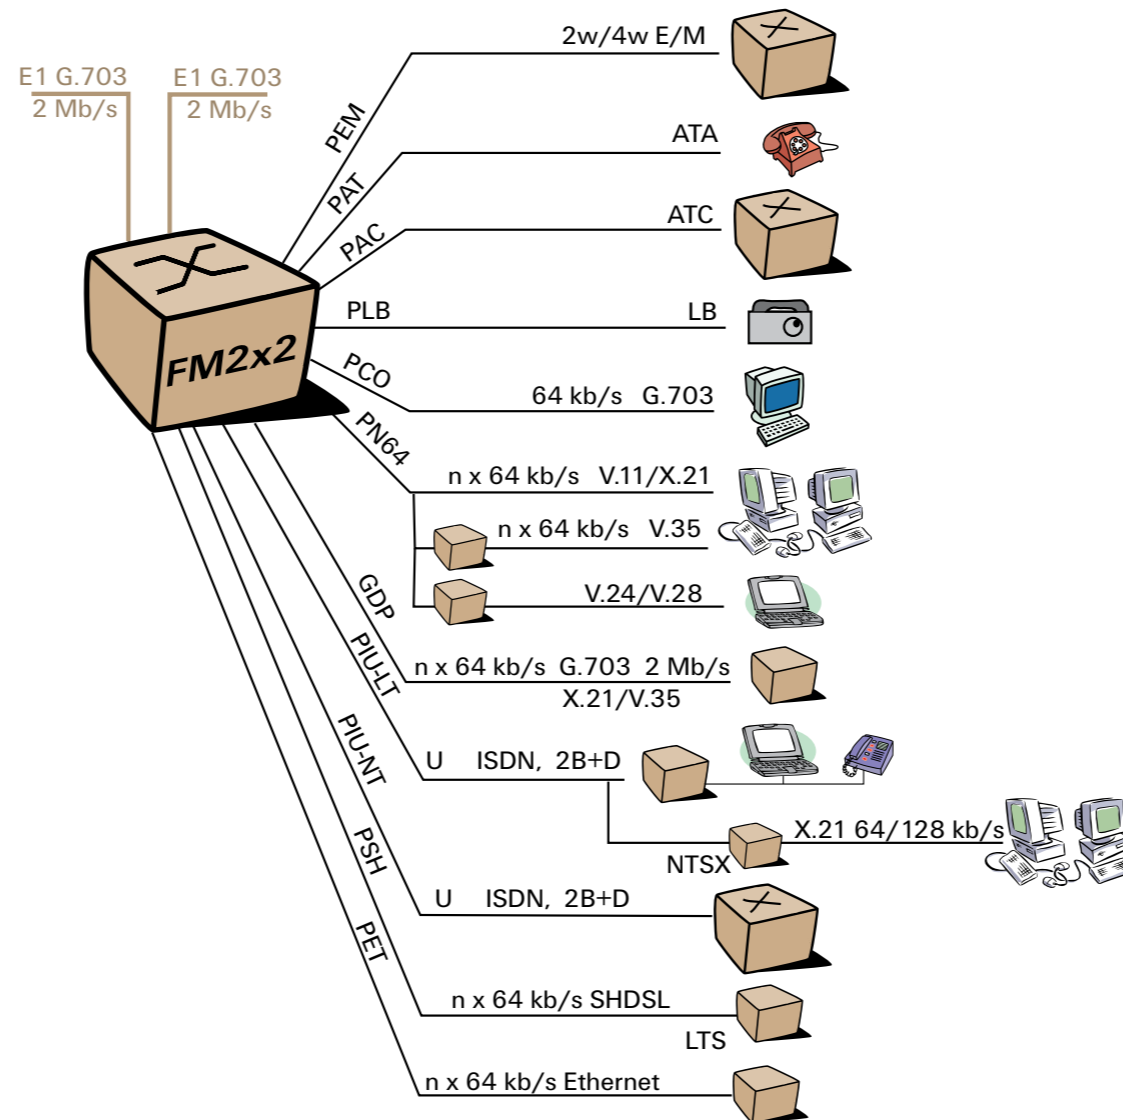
E1 G.703
2 Mb/s

E1 G.703
2 Mb/s

FM2x2

PEM
2w/4w E/M

PAT
ATA

PAC
ATC

PLB
LB

PCO
64 kb/s G.703

PN64
n x 64 kb/s V.11/X.21
n x 64 kb/s V.35
V.24/V.28

GDP
n x 64 kb/s G.703 2 Mb/s
X.21/V.35

PIU-LT
U ISDN, 2B+D
X.21 64/128 kb/s
NTSX

PIU-NT
U ISDN, 2B+D

PSH
n x 64 kb/s SHDSL
LTS

PET
n x 64 kb/s Ethernet